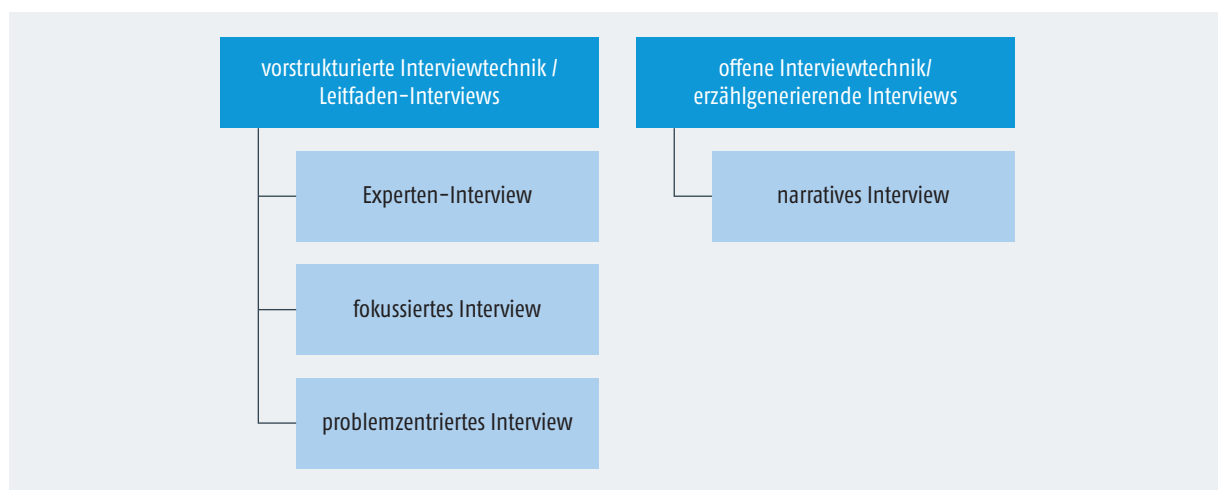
vorstrukturierte Interviewtechnik / Leitfaden-Interviews

Experten-Interview

fokussiertes Interview

problemzentriertes Interview

offene Interviewtechnik/ erzählgenerierende Interviews

narratives Interview